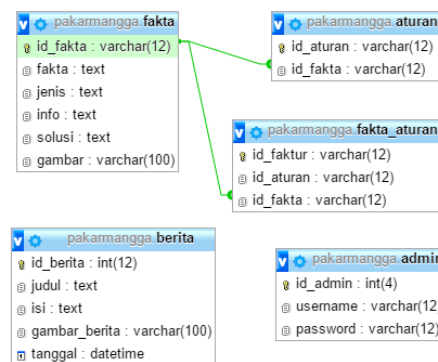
pakarmangga fakta
id_fakta : varchar(12)
fakta : text
jenis : text
info : text
solusi : text
gambar : varchar(100)

pakarmangga aturan
id_aturan : varchar(12)
id_fakta : varchar(12)

pakarmangga fakta_aturan
id_faktur : varchar(12)
id_aturan : varchar(12)
id_fakta : varchar(12)

pakarmangga berita
id_berita : int(12)
judul : text
isi : text
gambar_berita : varchar(100)
tanggal : datetime

pakarmangga admin
id_admin : int(4)
username : varchar(12
password : varchar(12